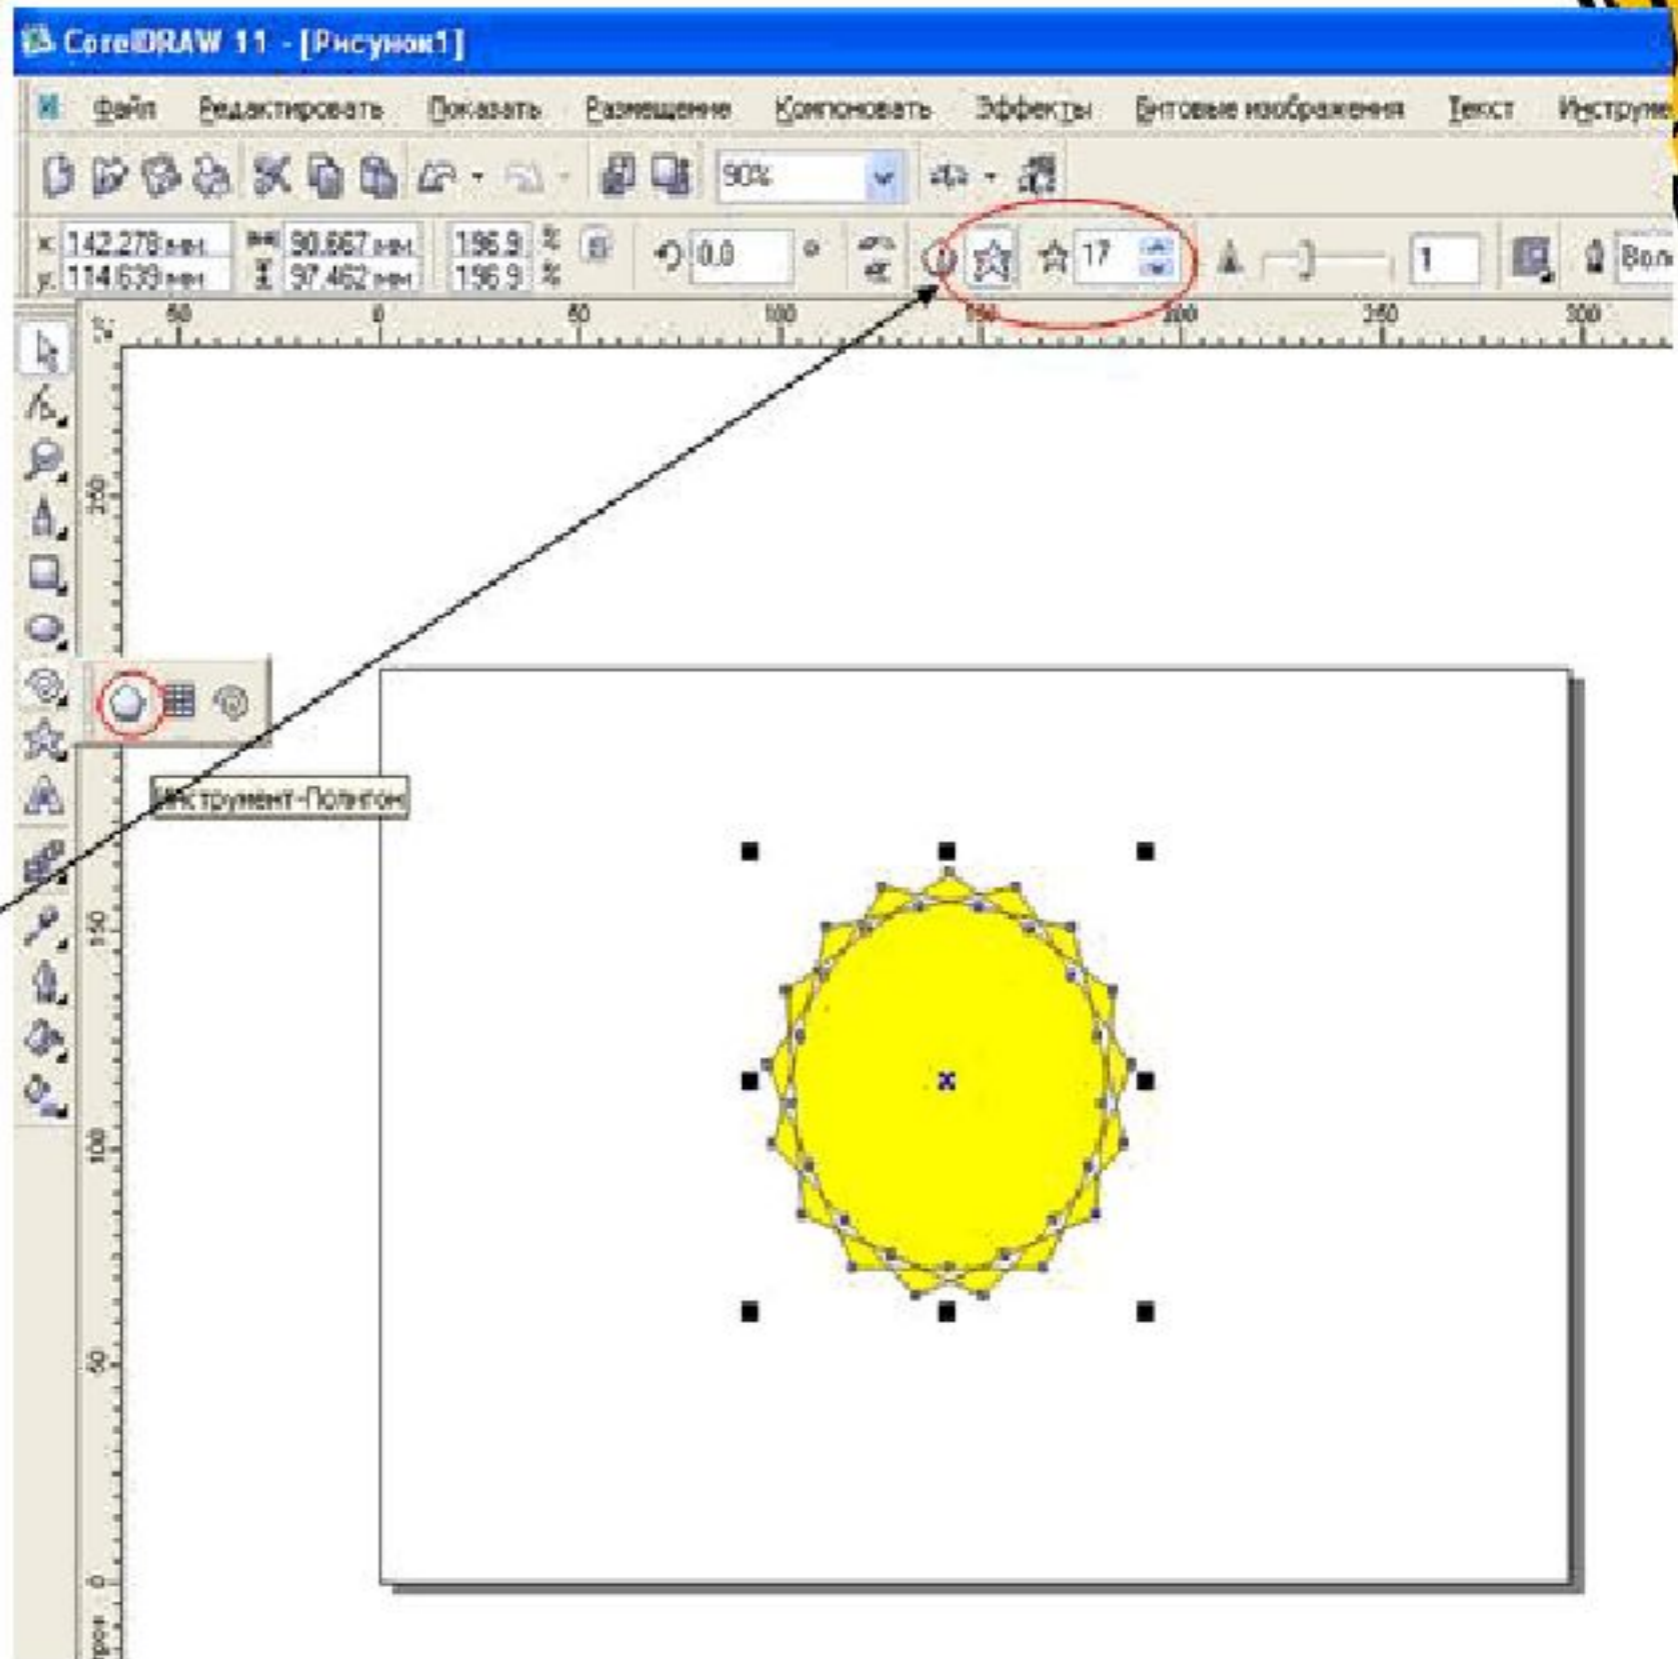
CorelDRAW 11 - [Рисунок1]

Файл Редактировать Показать Размещение Компоновать Эффекты Битовые изображения Текст Инструме

90%

x: 142.278 мм y: 114.639 мм 90.667 мм 97.462 мм 196.9 196.9 % % 0.0 ° 17 1 Вол

50 0 50 100 150 200 250 300

250 150 100 50 0

Инструмент-Полигон